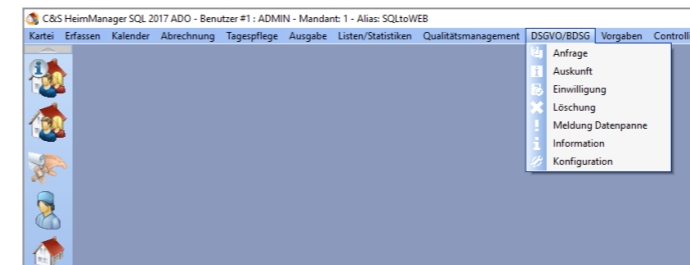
C&S HeimManager SQL 2017 ADO - Benutzer #1 : ADMIN - Mandant: 1 - Alias: SQLtoWEB

Kartei Erfassen Kalender Abrechnung Tagespflege Ausgabe Listen/Statistiken Qualitätsmanagement DSGVO/BDSG Vorgaben Controlli

Anfrage
Auskunft
Einwilligung
Löschung
Meldung Datenpanne
Information
Konfiguration